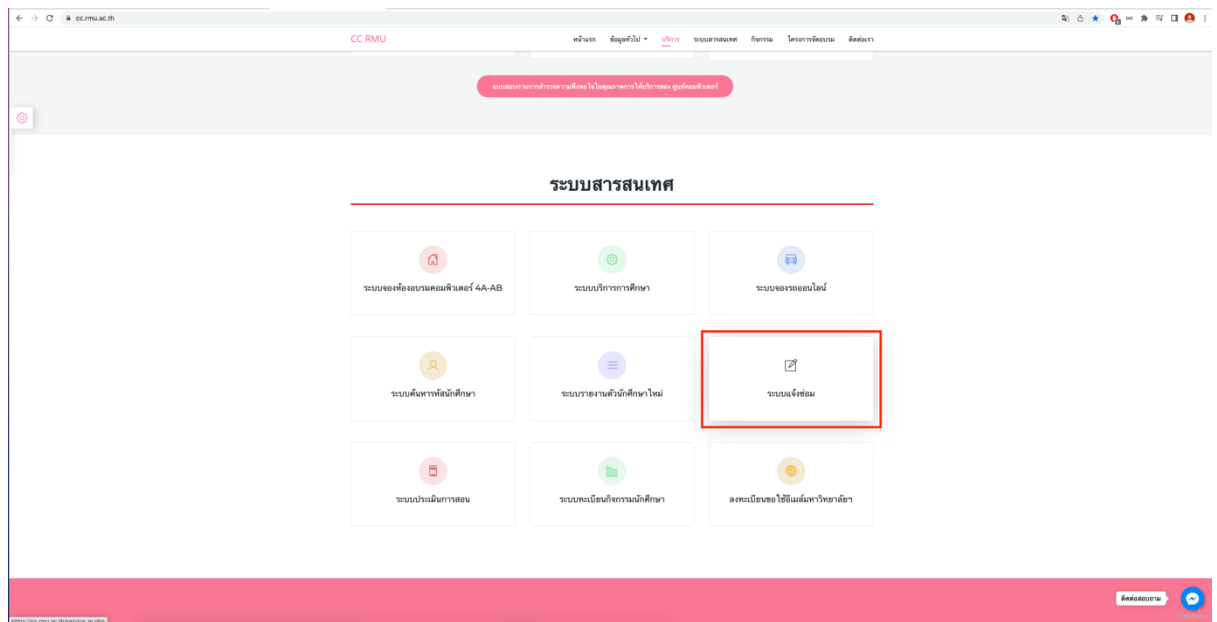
cc.rmu.ac.th

CC RMU

หน้าแรก ข้อมูลทั่วไป บริการ ระบบสารสนเทศ กิจกรรม โครงการอบรม ติดต่อเรา

แบบสอบถามการสำรวจความพึงพอใจในคุณภาพการให้บริการของ ศูนย์คอมพิวเตอร์

ระบบสารสนเทศ

ระบบจองห้องอบรมคอมพิวเตอร์ 4A-AB

ระบบบริการการศึกษา

ระบบจองรถออนไลน์

ระบบค้นหารหัสนักศึกษา

ระบบรายงานตัวนักศึกษาใหม่

ระบบแจ้งซ่อม

ระบบประเมินการสอน

ระบบทะเบียนกิจกรรมนักศึกษา

ลงทะเบียนขอใช้อีเมล์มหาวิทยาลัยฯ

ติดต่อสอบถาม

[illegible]